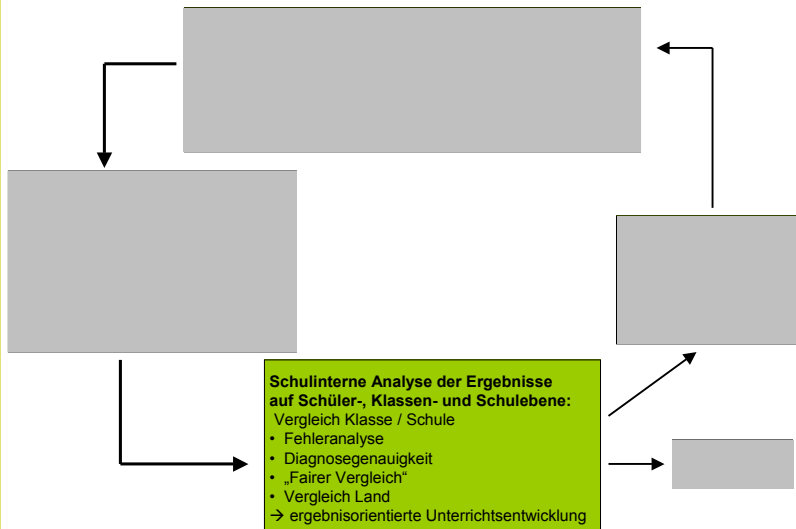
**Schulinterne Analyse der Ergebnisse auf Schüler-, Klassen- und Schulebene:**
Vergleich Klasse / Schule
• Fehleranalyse
• Diagnosegenauigkeit
• „Fairer Vergleich“
• Vergleich Land
→ ergebnisorientierte Unterrichtsentwicklung